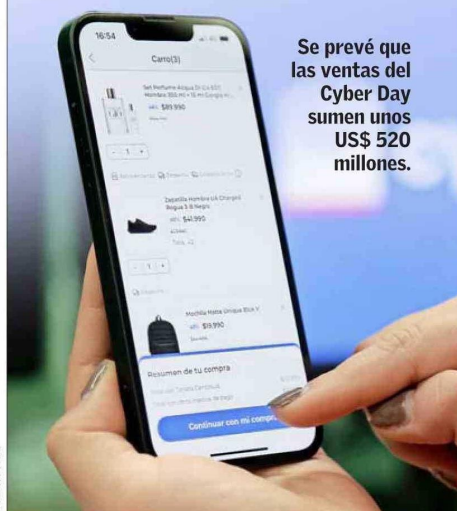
16:54

Carro(3)

Set Perfume Acqua Di Gio EDT Hombre 200 ml + 15 ml Giorgio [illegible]

$89.990

- 1 +

Zapatilla Hombre Ua Charged Rogue 3 B Negro

$41.990

- 1 +

Mochila Hatix Unique Black Y

$19.990

Resumen de tu compra

Continuar con mi compra

Se prevé que las ventas del Cyber Day sumen unos US$ 520 millones.